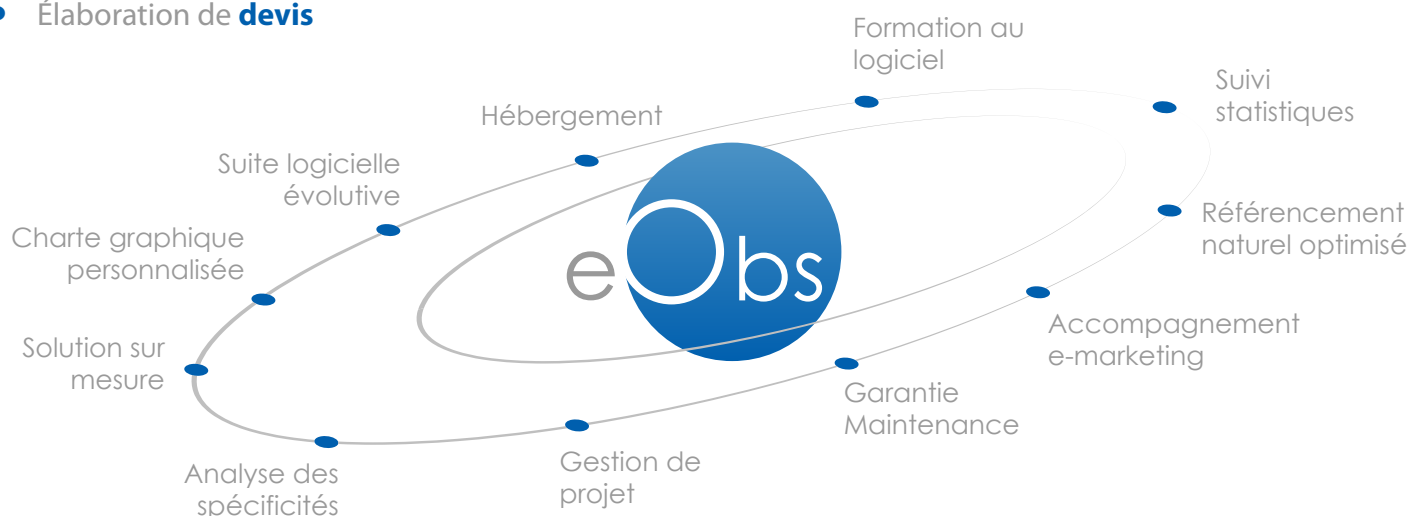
Élaboration de **devis**

eObs

Formation au logiciel

Suivi statistiques

Hébergement

Suite logicielle évolutive

Référencement naturel optimisé

Charte graphique personnalisée

Accompagnement e-marketing

Solution sur mesure

Garantie Maintenance

Gestion de projet

Analyse des spécificités